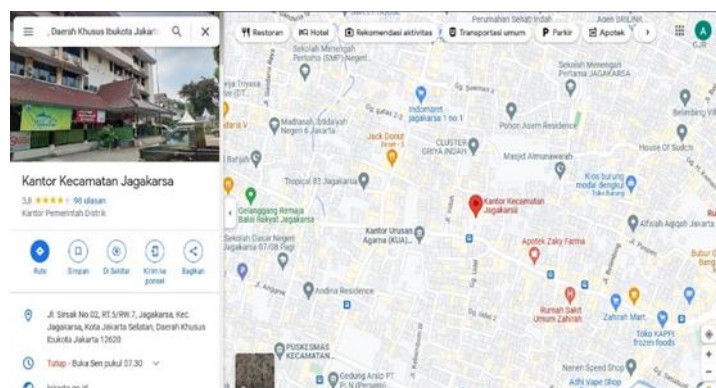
, Daerah Khusus Ibukota Jakarta

Kantor Kecamatan Jagakarsa

3,8 ★★★★ 98 ulasan

Kantor Pemerintah Distrik

Rute
Simpan
Di Sekitar
Kirim ke ponsel
Bagikan

Jl. Sirsak No.02, RT.5/RW.7, Jagakarsa, Kec. Jagakarsa, Kota Jakarta Selatan, Daerah Khusus Ibukota Jakarta 12620

Tutup · Buka Sen pukul 07.30

Restoran
Hotel
Rekomendasi aktivitas
Transportasi umum
Parkir
Apotek

Perumahan Sehati Indah
Agen SRILINK
Sekolah Menengah Pertama (SMP) Negeri
Sekolah Menengah Pertama JAGAKARSA
Madrasah Ibtidaiyah Negeri 6 Jakarta
Indomaret Jagakarsa 1 no 1
Pondok Asem Residence
Belimbing VII
Jack Donut
CLUSTER GRIYA INDAH
Masjid Almunawarah
House Of Sudch
Tropical 83 Jagakarsa
Kios burung modal dengkul
Gelanggang Remaja Balai Rakyat Jagakarsa
Kantor Kecamatan Jagakarsa
Alfisah Aqiqah Jakarta
Sekolah Dasar Negeri Jagakarsa 07/08 Pagi
Kantor Urusan Agama (KUA)
Apotek Zaky Farma
Andina Residence
Rumah Sakit Umum Zahirah
Zahirah Mart
Toko KAPPI frozen foods
PUSKESMAS KECAMATAN
Gedung Arsip PT PLN (Persero)
Nanen Speed Shop
Adhi Vape Shop
Bubur G